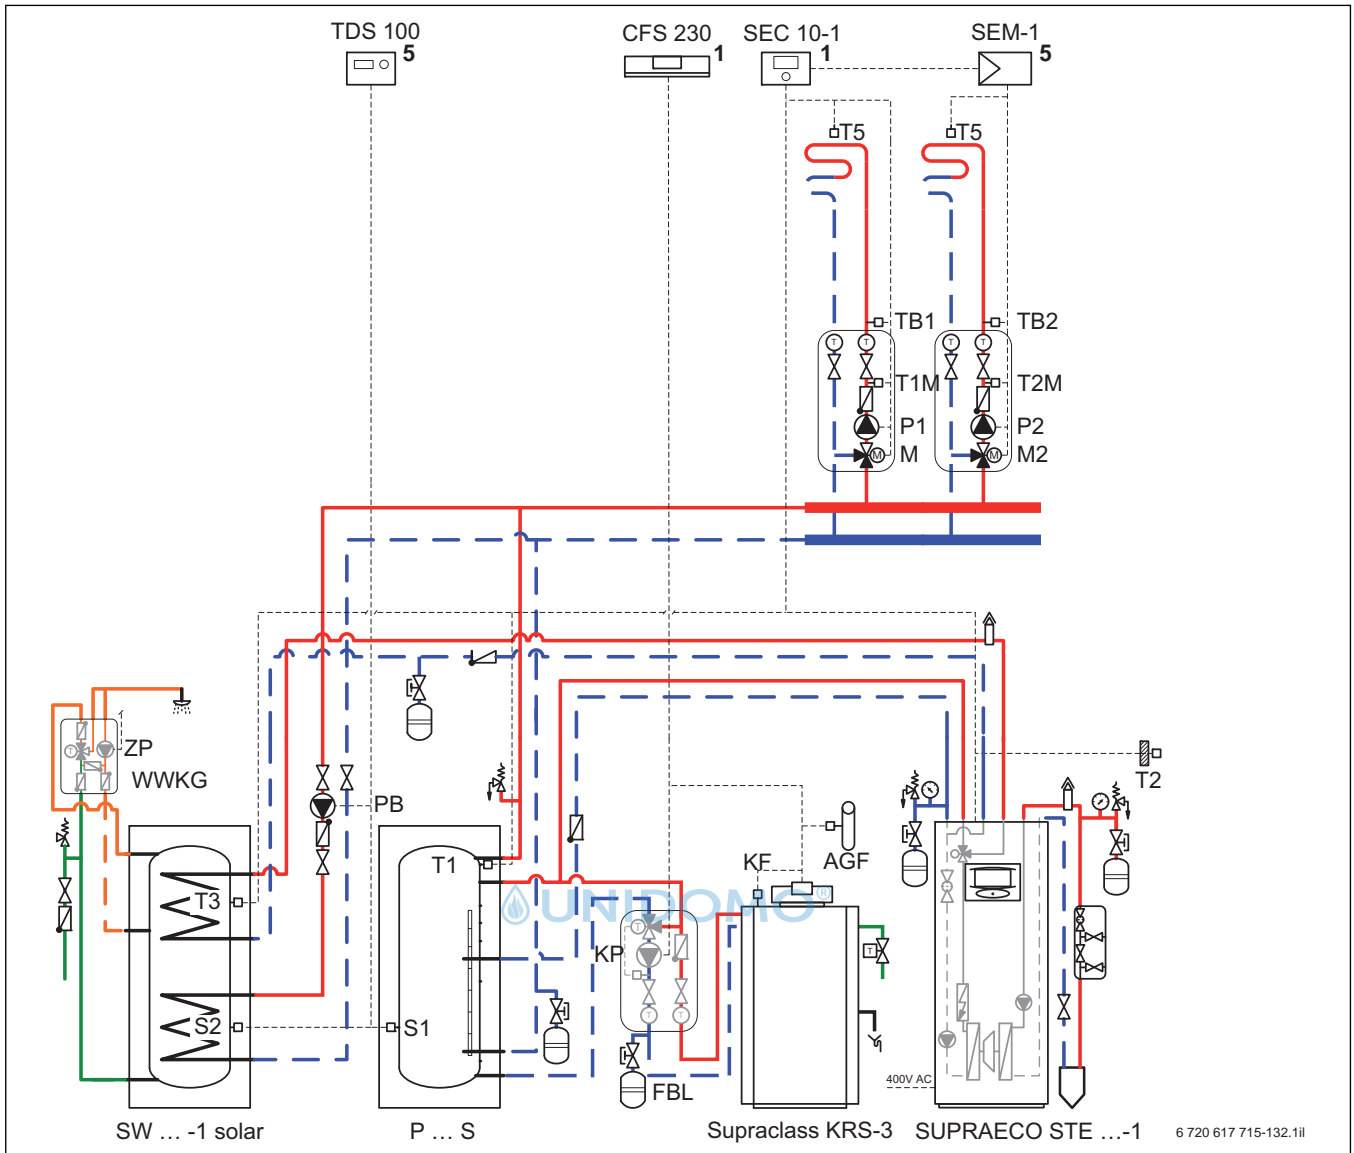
TDS 100
5

CFS 230
1

SEC 10-1
1

SEM-1
5

T5

T5

TB1

TB2

T1M

T2M

P1

P2

M

M2

ZP

WWKG

PB

T2

T3

T1

KF

AGF

KP

S2

S1

FBL

400V AC

UNIDOMO

SW … -1 solar

P … S

Supraclass KRS-3

SUPRAECO STE …-1

6 720 617 715-132.1il